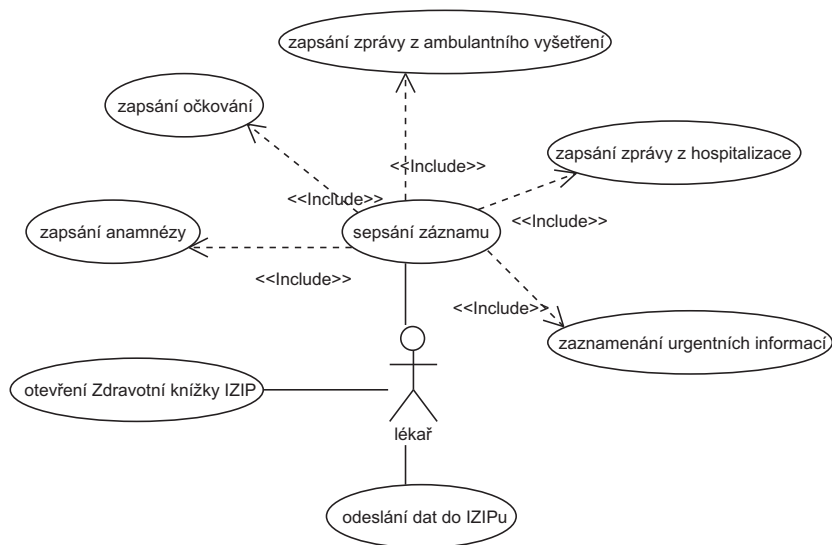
zapsání zprávy z ambulantního vyšetření

zapsání očkování

<<Include>>

zapsání zprávy z hospitalizace

<<Include>>

zapsání anamnézy

sepsání záznamu

<<Include>>

<<Include>>

<<Include>>

zaznamenání urgentních informací

otevření Zdravotní knížky IZIP

lékař

odeslání dat do IZIPu